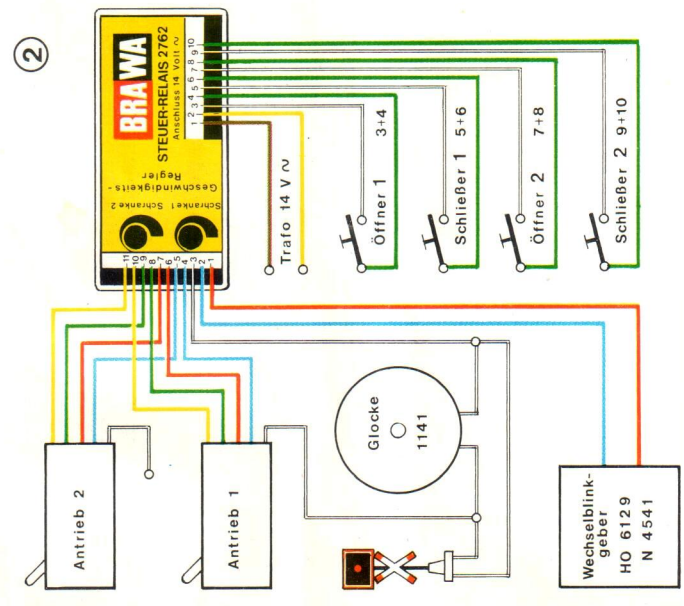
②

BRAWA
STEUER-RELAIS 2762
Anschluss 14 Volt ~
1 2 3 4 5 6 7 8 9 10

Geschwindigkeits-
Regler
Schranke 1 Schranke 2

11 10 9 8 7 6 5 4 3 2 1

Trafo 14 V ~

Öffner 1 3+4

Schließer 1 5+6

Öffner 2 7+8

Schließer 2 9+10

Glocke
1141

Antrieb 2

Antrieb 1

Wechselblink-
geber
HO 6129
N 4541